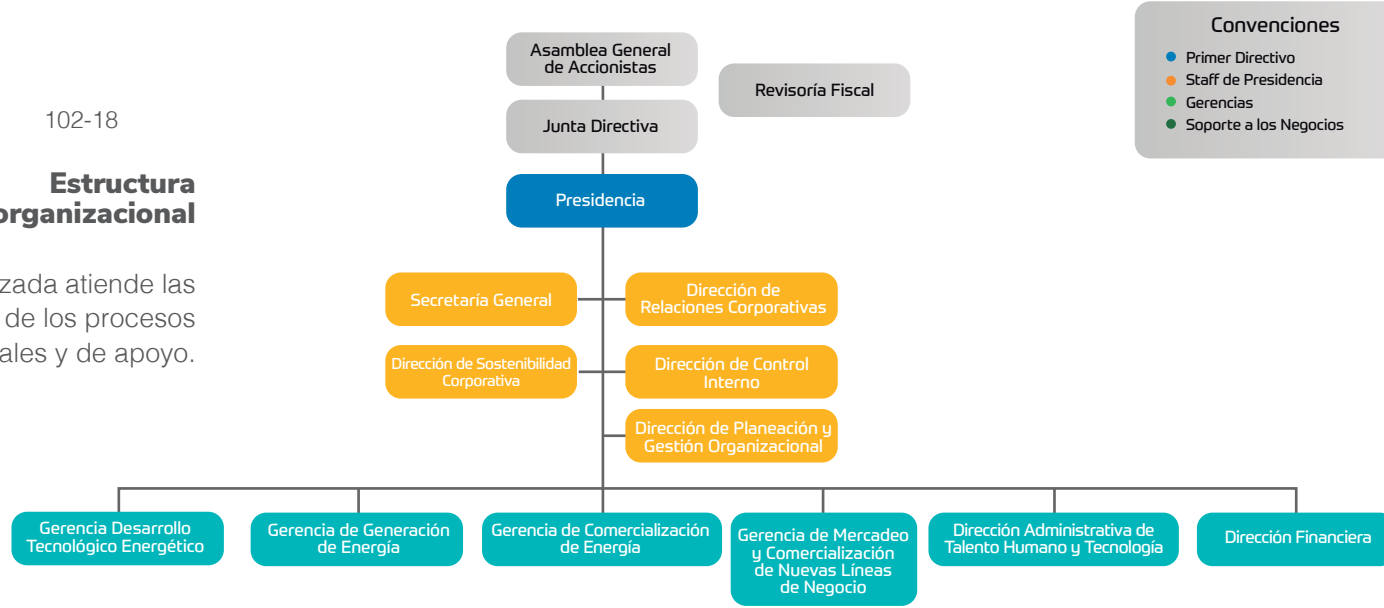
102-18

Estructura organizacional

zada atiende las de los procesos ales y de apoyo.

Convenciones
Primer Directivo
Staff de Presidencia
Gerencias
Soporte a los Negocios

Asamblea General de Accionistas

Revisoría Fiscal

Junta Directiva

Presidencia

Secretaría General

Dirección de Relaciones Corporativas

Dirección de Sostenibilidad Corporativa

Dirección de Control Interno

Dirección de Planeación y Gestión Organizacional

Gerencia Desarrollo Tecnológico Energético

Gerencia de Generación de Energía

Gerencia de Comercialización de Energía

Gerencia de Mercadeo y Comercialización de Nuevas Líneas de Negocio

Dirección Administrativa de Talento Humano y Tecnología

Dirección Financiera